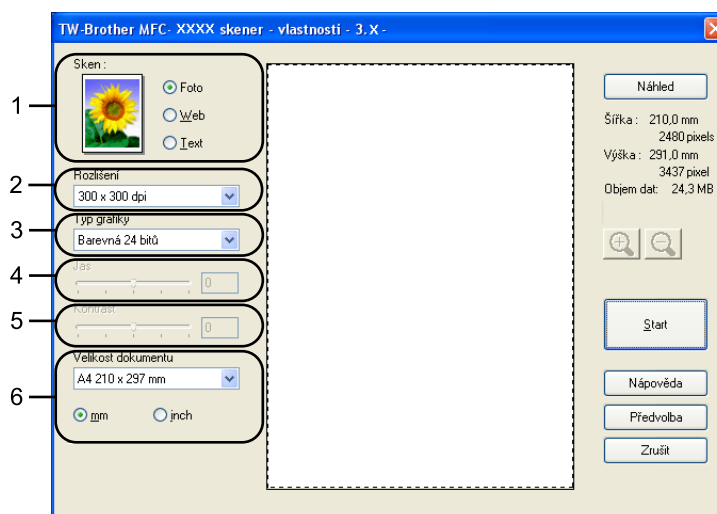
TW-Brother MFC- XXXX skener - vlastnosti - 3.X -

1
Sken :
Foto
Web
Text

2
Rozlišení
300 x 300 dpi

3
Typ grafiky
Barevná 24 bitů

4
Jas
0

5
Kontrast
0

6
Velikost dokumentu
A4 210 x 297 mm
mm
inch

Náhled
Šířka : 210,0 mm
2480 pixels
Výška : 291,0 mm
3437 pixel
Objem dat: 24,3 MB

Start
Nápověda
Předvolba
Zrušit